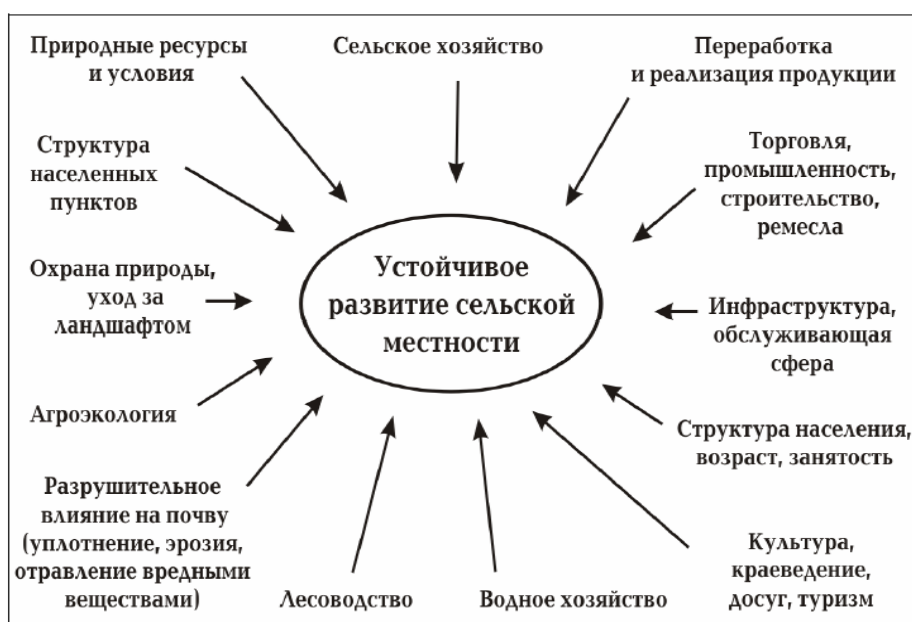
Природные ресурсы и условия

Сельское хозяйство

Переработка и реализация продукции

Структура населенных пунктов

Торговля, промышленность, строительство, ремесла

Охрана природы, уход за ландшафтом

Устойчивое развитие сельской местности

Инфраструктура, обслуживающая сфера

Агроэкология

Структура населения, возраст, занятость

Разрушительное влияние на почву (уплотнение, эрозия, отравление вредными веществами)

Лесоводство

Водное хозяйство

Культура, краеведение, досуг, туризм